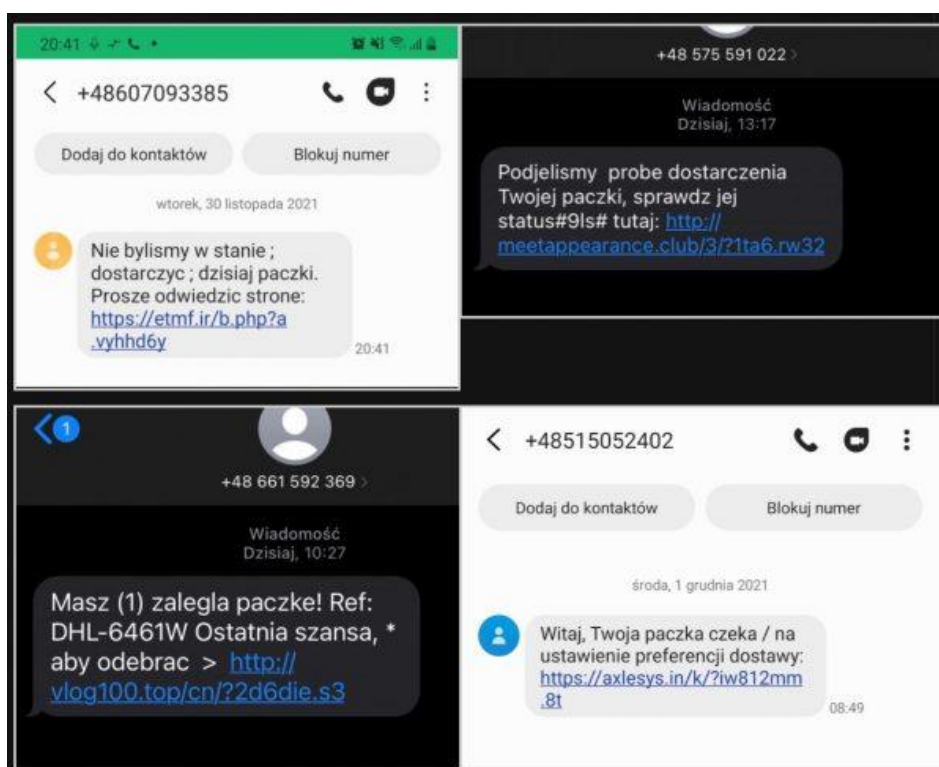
20:41

+48607093385

Dodaj do kontaktów

Blokuj numer

wtorek, 30 listopada 2021

Nie bylismy w stanie ; dostarczyc ; dzisiaj paczki. Prosze odwiedzic strone: https://etmf.ir/b.php?a.vyhhd6y

20:41

+48 575 591 022

Wiadomość
Dzisiaj, 13:17

Podjelismy probe dostarczenia Twojej paczki, sprawdz jej status#9ls# tutaj: http://meetappearance.club/3/?1ta6.rw32

1

+48 661 592 369

Wiadomość
Dzisiaj, 10:27

Masz (1) zalegla paczke! Ref: DHL-6461W Ostatnia szansa, * aby odebrac > http://vlog100.top/cn/?2d6die.s3

+48515052402

Dodaj do kontaktów

Blokuj numer

środa, 1 grudnia 2021

Witaj, Twoja paczka czeka / na ustawienie preferencji dostawy: https://axlesys.in/k/?iw812mm.8t

08:49